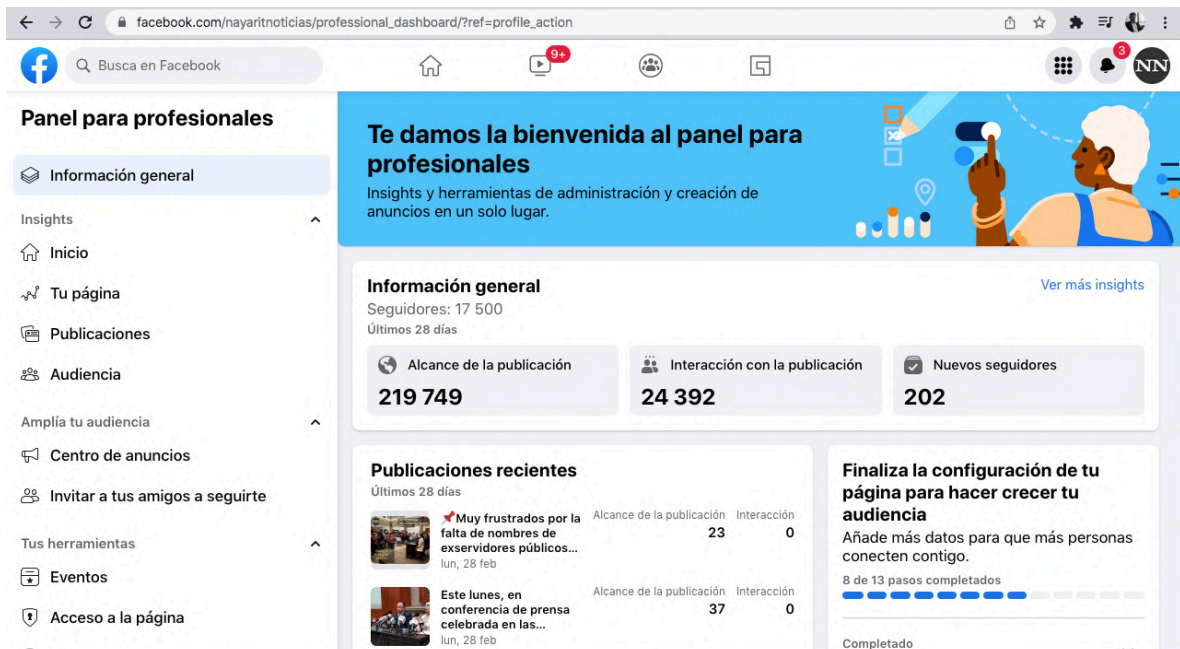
facebook.com/nayaritnoticias/professional_dashboard/?ref=profile_action

Busca en Facebook

9+

3

NN

Panel para profesionales

Información general

Insights

Inicio

Tu página

Publicaciones

Audiencia

Amplía tu audiencia

Centro de anuncios

Invitar a tus amigos a seguirte

Tus herramientas

Eventos

Acceso a la página

Te damos la bienvenida al panel para profesionales

Insights y herramientas de administración y creación de anuncios en un solo lugar.

Información general

Ver más insights

Seguidores: 17 500

Últimos 28 días

| Alcance de la publicación | Interacción con la publicación | Nuevos seguidores |
|---|---|---|
| 219 749 | 24 392 | 202 |

Publicaciones recientes

Últimos 28 días

| | Alcance de la publicación | Interacción |
|---|---|---|
| 📌Muy frustrados por la falta de nombres de exservidores públicos... lun, 28 feb | 23 | 0 |
| Este lunes, en conferencia de prensa celebrada en las... lun, 28 feb | 37 | 0 |

Finaliza la configuración de tu página para hacer crecer tu audiencia

Añade más datos para que más personas conecten contigo.

8 de 13 pasos completados

Completado